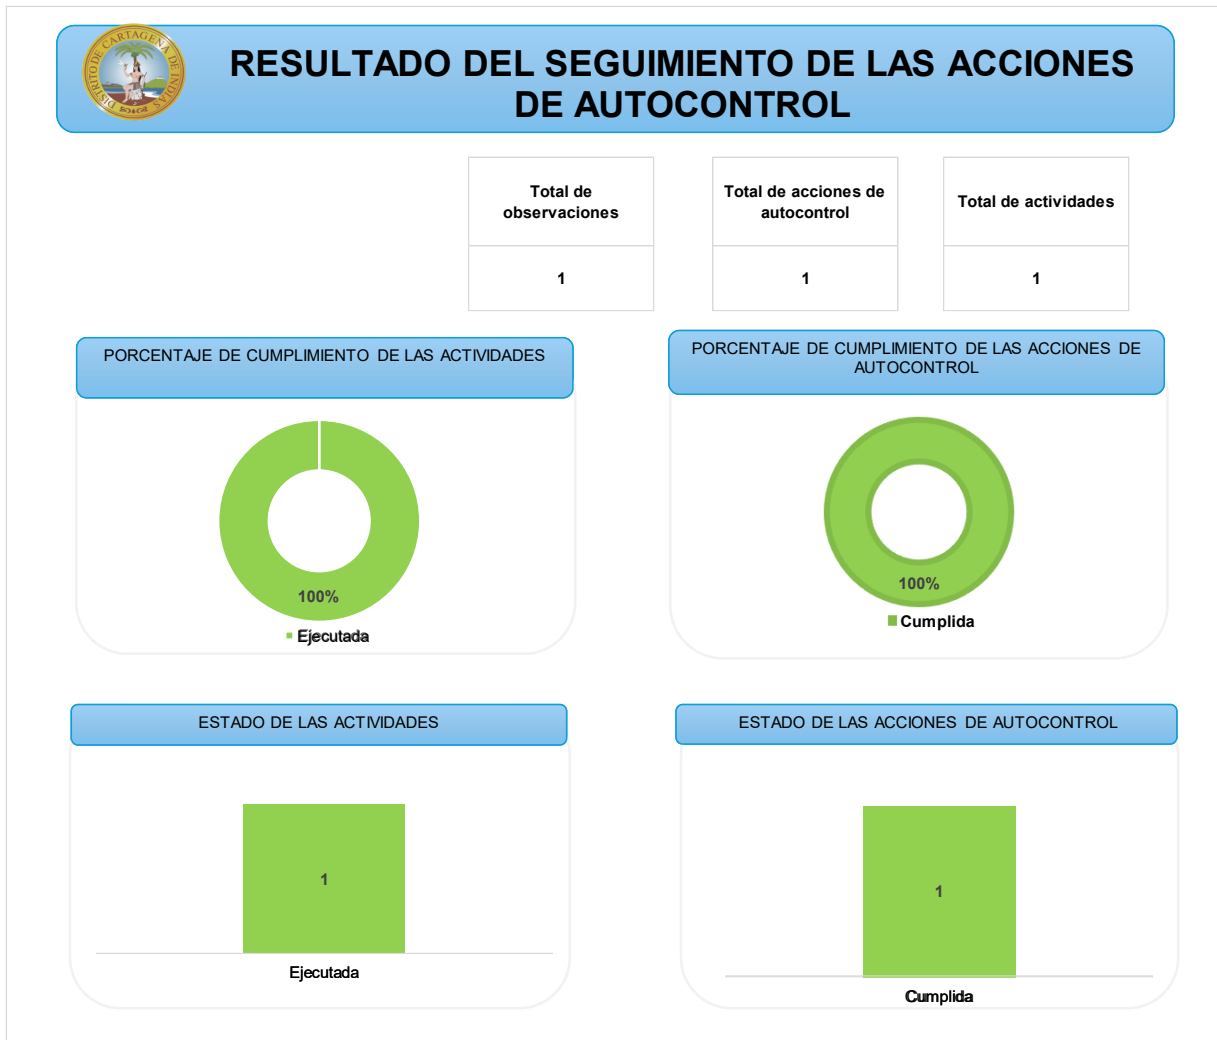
DISTRITO DE CARTAGENA DE INDIAS

RESULTADO DEL SEGUIMIENTO DE LAS ACCIONES DE AUTOCONTROL

| Total de observaciones | Total de acciones de autocontrol | Total de actividades |
|---|---|---|
| 1 | 1 | 1 |

PORCENTAJE DE CUMPLIMIENTO DE LAS ACTIVIDADES

100%

Ejecutada

PORCENTAJE DE CUMPLIMIENTO DE LAS ACCIONES DE AUTOCONTROL

100%

Cumplida

ESTADO DE LAS ACTIVIDADES

1

Ejecutada

ESTADO DE LAS ACCIONES DE AUTOCONTROL

1

Cumplida